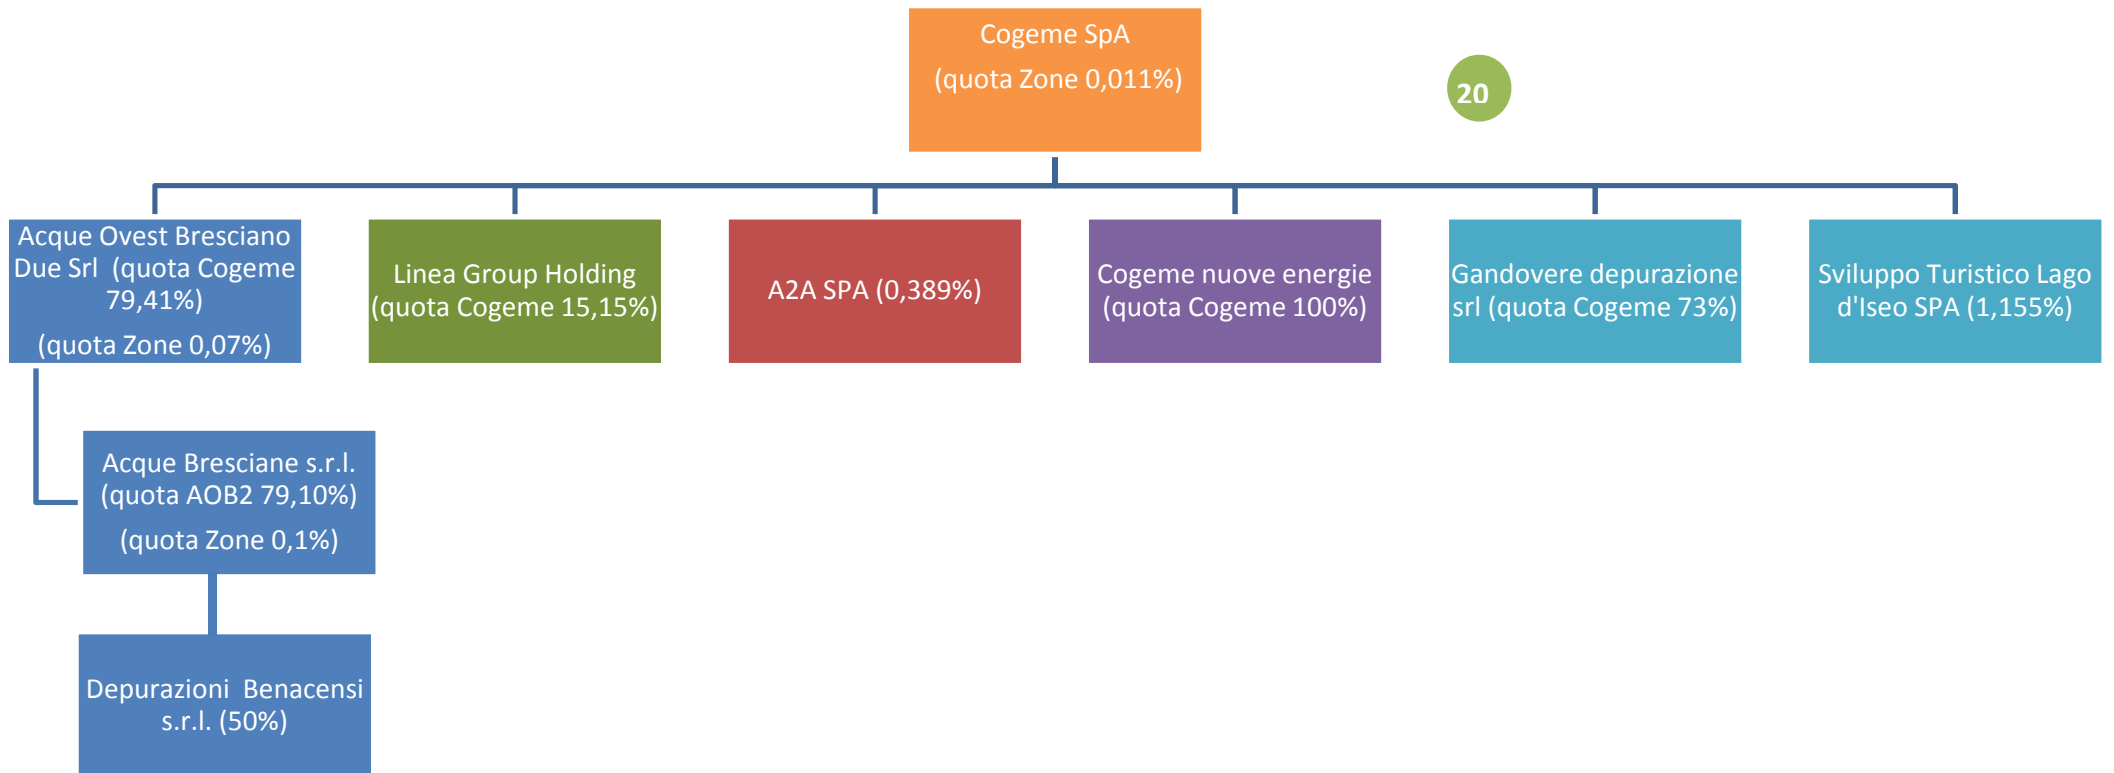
Cogeme SpA
(quota Zone 0,011%)

20

Acque Ovest Bresciano Due Srl (quota Cogeme 79,41%)
(quota Zone 0,07%)

Linea Group Holding (quota Cogeme 15,15%)

A2A SPA (0,389%)

Cogeme nuove energie (quota Cogeme 100%)

Gandovere depurazione srl (quota Cogeme 73%)

Sviluppo Turistico Lago d'Iseo SPA (1,155%)

Acque Bresciane s.r.l. (quota AOB2 79,10%)
(quota Zone 0,1%)

Depurazioni Benacensi s.r.l. (50%)